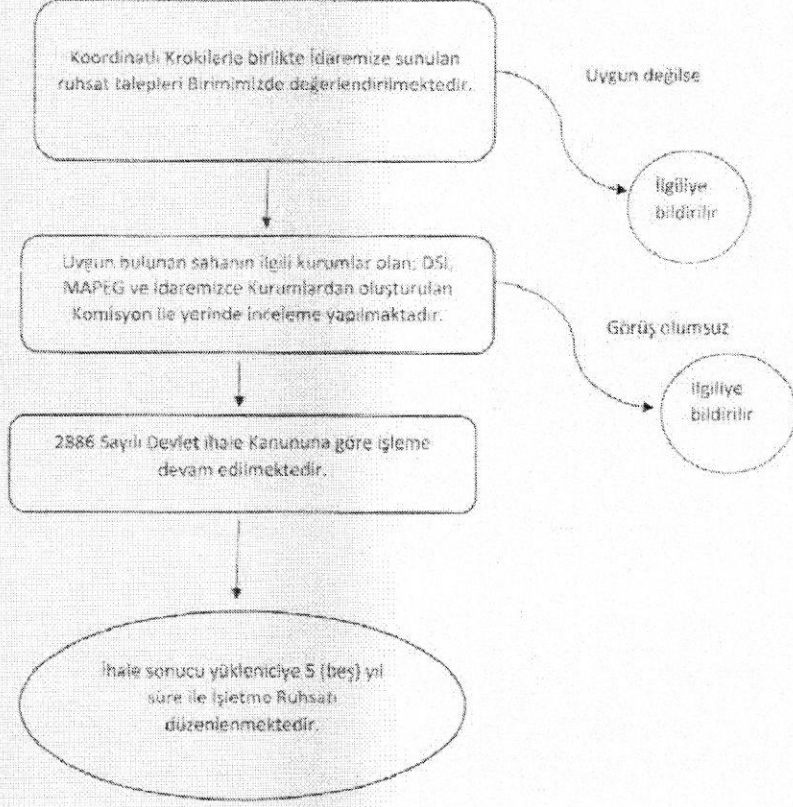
Koordinatlı Krokilerle birlikte İdaremize sunulan ruhsat talepleri Birimimizde değerlendirilmektedir.

Uygun değilse

İlgiliye bildirilir

Uygun bulunan sahanın ilgili kurumlar olan; DSİ, MAPEG ve idaremizce Kurumlardan oluşturulan Komisyon ile yerinde inceleme yapılmaktadır.

Görüş olumsuz

İlgiliye bildirilir

2886 Sayılı Devlet İhale Kanununa göre işleme devam edilmektedir.

İhale sonucu yükleniciye 5 (beş) yıl süre ile İşletme Ruhsatı düzenlenmektedir.